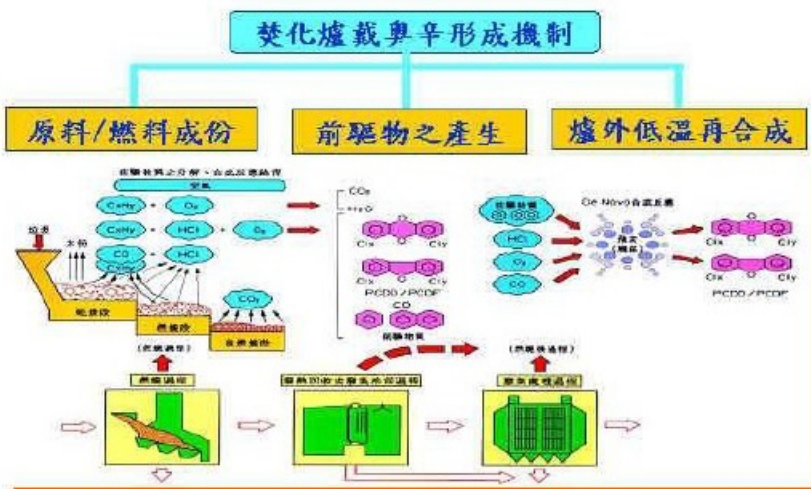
焚化爐戴奧辛形成機制

原料/燃料成份

前驅物之產生

爐外低溫再合成

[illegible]

空氣

垃圾

水份

CxHy

O₂

CxHy

HCl

O₂

CO

HCl

CO₂

乾燥段

燃燒段

後燃燒段

CO₂

H₂O

Clx

Cly

Clx

Cly

PCDD / PCDF

CO

前驅物質

(燃燒過程)

燃燒過程

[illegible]

(燃燒後過程)

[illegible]

前驅物質

HCl

O₂

CO

De Novo合成反應

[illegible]

Clx

Cly

Clx

Cly

PCDD / PCDF